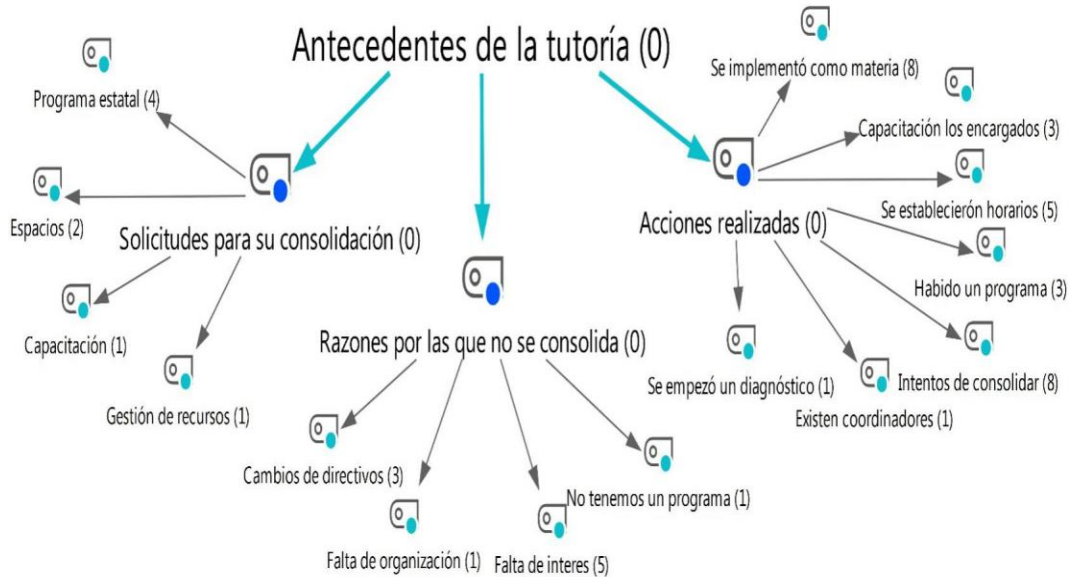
Antecedentes de la tutoría (0)

Programa estatal (4)

Espacios (2)

Solicitudes para su consolidación (0)

Capacitación (1)

Gestión de recursos (1)

Razones por las que no se consolida (0)

Cambios de directivos (3)

Falta de organización (1)

Falta de interes (5)

No tenemos un programa (1)

Se implementó como materia (8)

Capacitación los encargados (3)

Se establecierón horarios (5)

Acciones realizadas (0)

Habido un programa (3)

Intentos de consolidar (8)

Se empezó un diagnóstico (1)

Existen coordinadores (1)